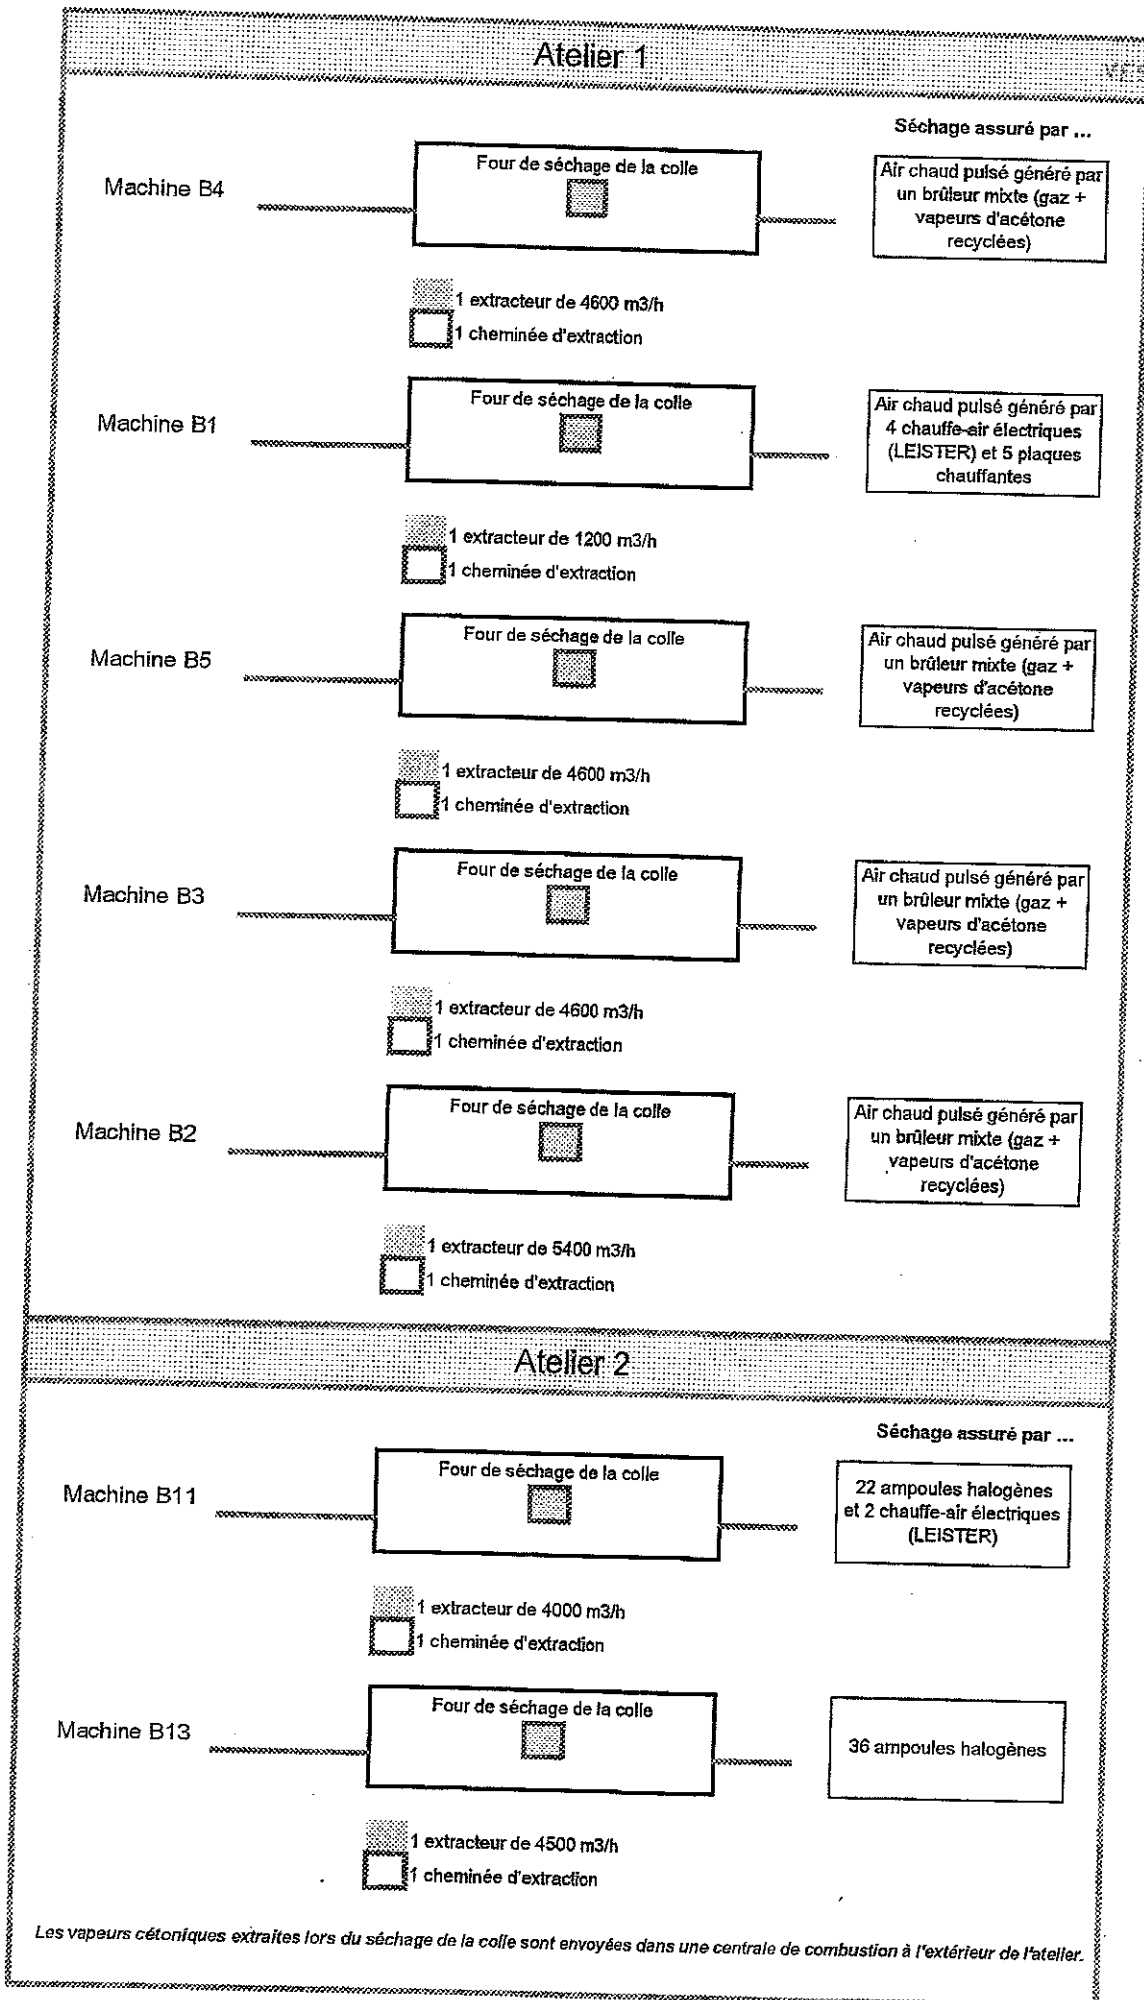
Atelier 1

Séchage assuré par ...

Machine B4

Four de séchage de la colle

Air chaud pulsé généré par un brûleur mixte (gaz + vapeurs d'acétone recyclées)

1 extracteur de 4600 m3/h
1 cheminée d'extraction

Machine B1

Four de séchage de la colle

Air chaud pulsé généré par 4 chauffe-air électriques (LEISTER) et 5 plaques chauffantes

1 extracteur de 1200 m3/h
1 cheminée d'extraction

Machine B5

Four de séchage de la colle

Air chaud pulsé généré par un brûleur mixte (gaz + vapeurs d'acétone recyclées)

1 extracteur de 4600 m3/h
1 cheminée d'extraction

Machine B3

Four de séchage de la colle

Air chaud pulsé généré par un brûleur mixte (gaz + vapeurs d'acétone recyclées)

1 extracteur de 4600 m3/h
1 cheminée d'extraction

Machine B2

Four de séchage de la colle

Air chaud pulsé généré par un brûleur mixte (gaz + vapeurs d'acétone recyclées)

1 extracteur de 5400 m3/h
1 cheminée d'extraction

Atelier 2

Séchage assuré par ...

Machine B11

Four de séchage de la colle

22 ampoules halogènes et 2 chauffe-air électriques (LEISTER)

1 extracteur de 4000 m3/h
1 cheminée d'extraction

Machine B13

Four de séchage de la colle

36 ampoules halogènes

1 extracteur de 4500 m3/h
1 cheminée d'extraction

Les vapeurs cétoniques extraites lors du séchage de la colle sont envoyées dans une centrale de combustion à l'extérieur de l'atelier.